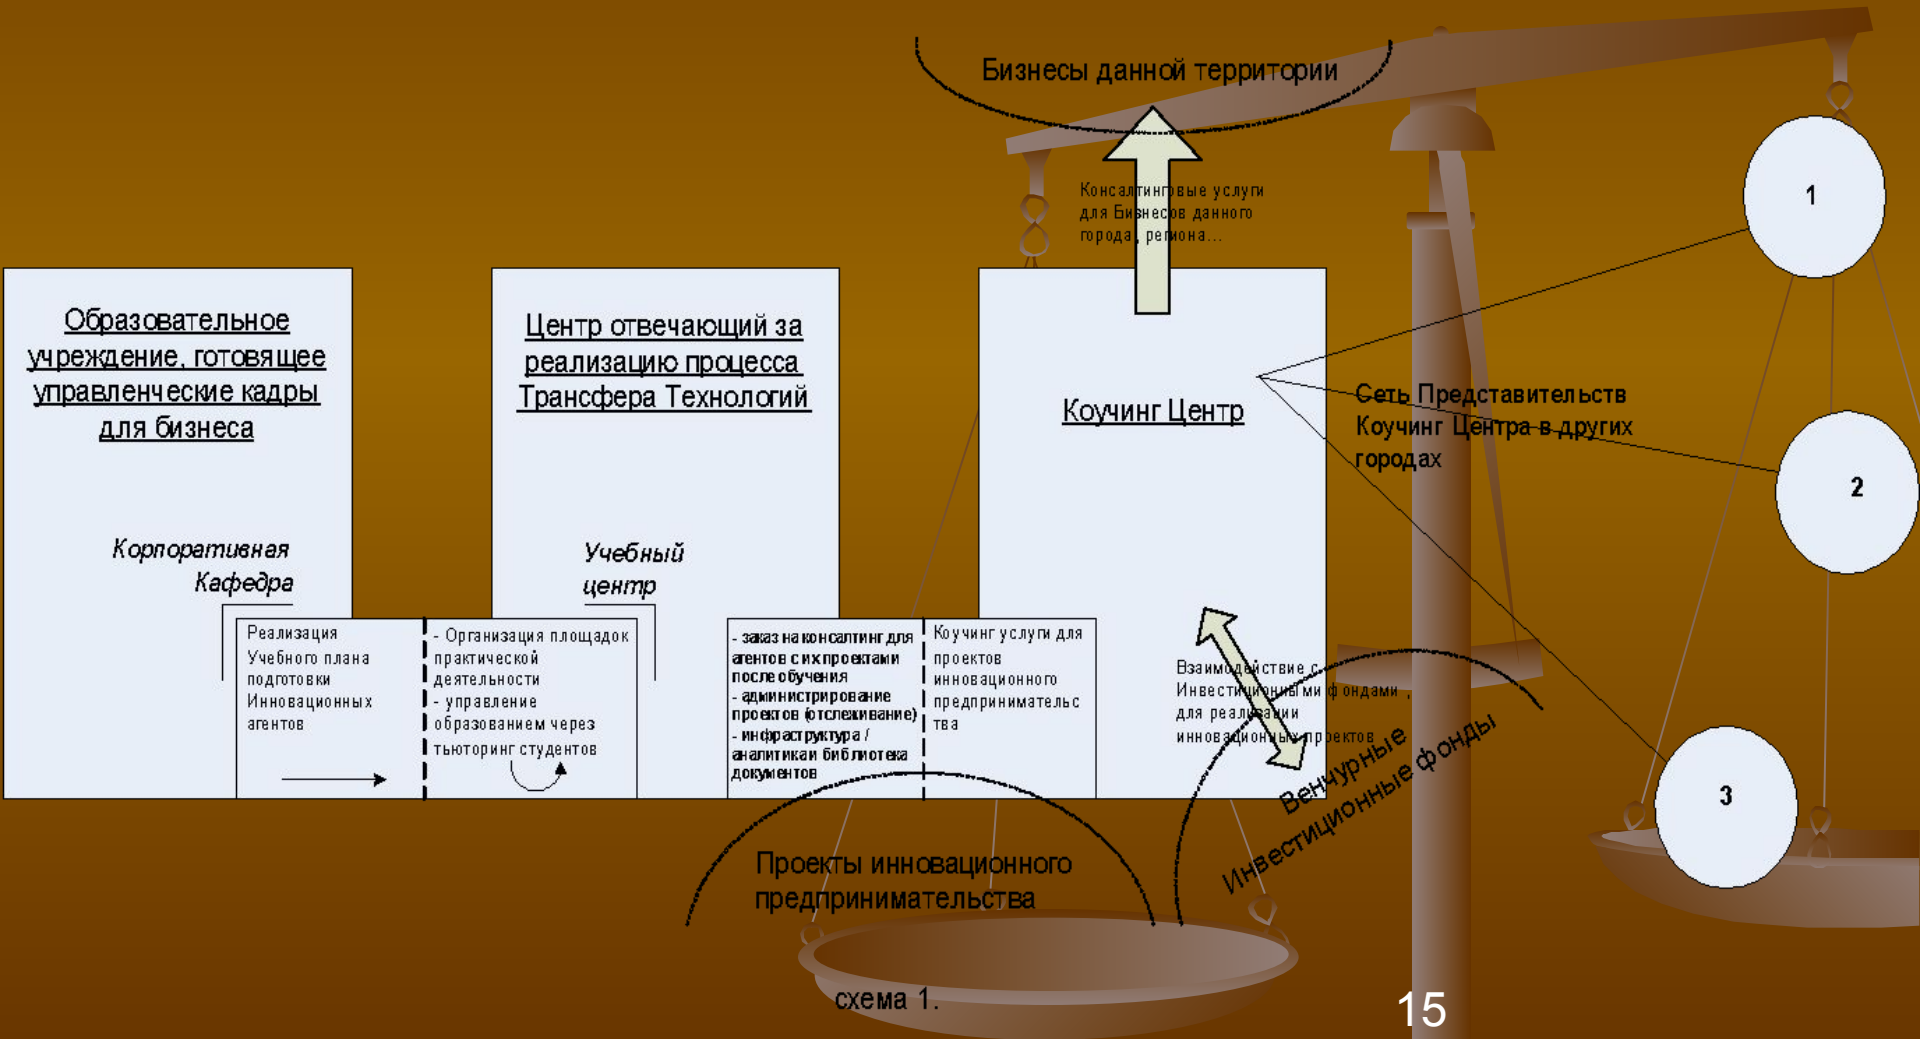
Бизнесы данной территории

Консалтинговые услуги для Бизнесов данного города, региона...

Образовательное учреждение, готовящее управленческие кадры для бизнеса

Корпоративная Кафедра

Центр отвечающий за реализацию процесса Трансфера Технологий

Учебный центр

Коучинг Центр

Сеть Представительств Коучинг Центра в других городах

1

2

3

Реализация Учебного плана подготовки Инновационных агентов

- Организация площадок практической деятельности
- управление образованием через тьюторинг студентов

- заказ на консалтинг для агентов с их проектами после обучения
- администрирование проектов (отслеживание)
- инфраструктура / аналитика и библиотека документов

Коучинг услуги для проектов инновационного предпринимательства

Взаимодействие с Инвестиционными фондами , для реализации инновационных проектов

Венчурные Инвестиционные фонды

Проекты инновационного предпринимательства

схема 1.

15